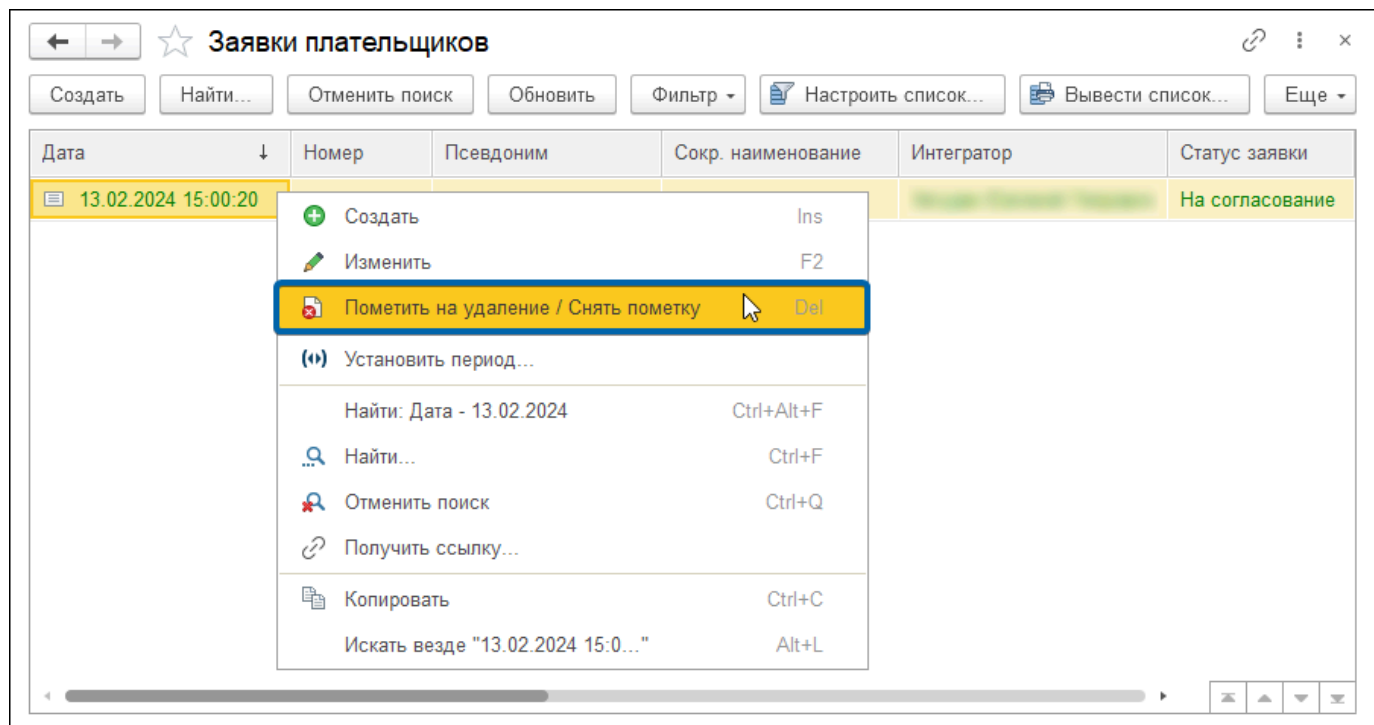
Заявки плательщиков

Создать | Найти... | Отменить поиск | Обновить | Фильтр | Настроить список... | Вывести список... | Еще

| Дата | Номер | Псевдоним | Сокр. наименование | Интегратор | Статус заявки |
|---|---|---|---|---|---|
| 13.02.2024 15:00:20 | | | | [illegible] | На согласование |

Создать Ins
Изменить F2
Пометить на удаление / Снять пометку Del
Установить период...
Найти: Дата - 13.02.2024 Ctrl+Alt+F
Найти... Ctrl+F
Отменить поиск Ctrl+Q
Получить ссылку...
Копировать Ctrl+C
Искать везде "13.02.2024 15:0..." Alt+L